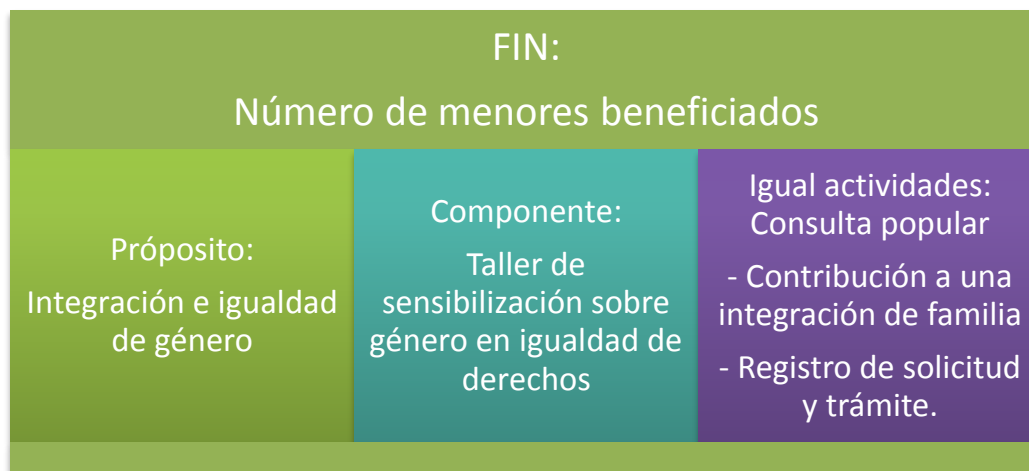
FIN:

Número de menores beneficiados

Própósito:

Integración e igualdad de género

Componente:

Taller de sensibilización sobre género en igualdad de derechos

Igual actividades: Consulta popular

- Contribución a una integración de familia

- Registro de solicitud y trámite.